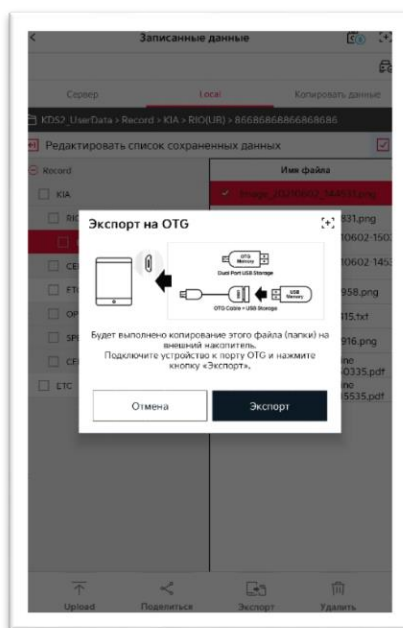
Записанные данные

Сервер Local Копировать данные

KDS2_UserData > Record > KIA > RIO(UB) > 8668686866868686

Редактировать список сохраненных данных

Record

KIA

RIO

CE

FT

OP

SP

CE

ETC

Имя файла

Image_20210602_144831.png

831.png

10602-1503

10602-145

958.png

115.txt

916.png

ne
50335.pdf

ne
15535.pdf

Экспорт на OTG

OTG Memory

Dual Port USB Storage

USB Memory

OTG Cable + USB Storage

Будет выполнено копирование этого файла (папки) на внешний накопитель.
Подключите устройство к порту OTG и нажмите кнопку «Экспорт».

Отмена

Экспорт

Upload

Поделиться

Экспорт

Удалить